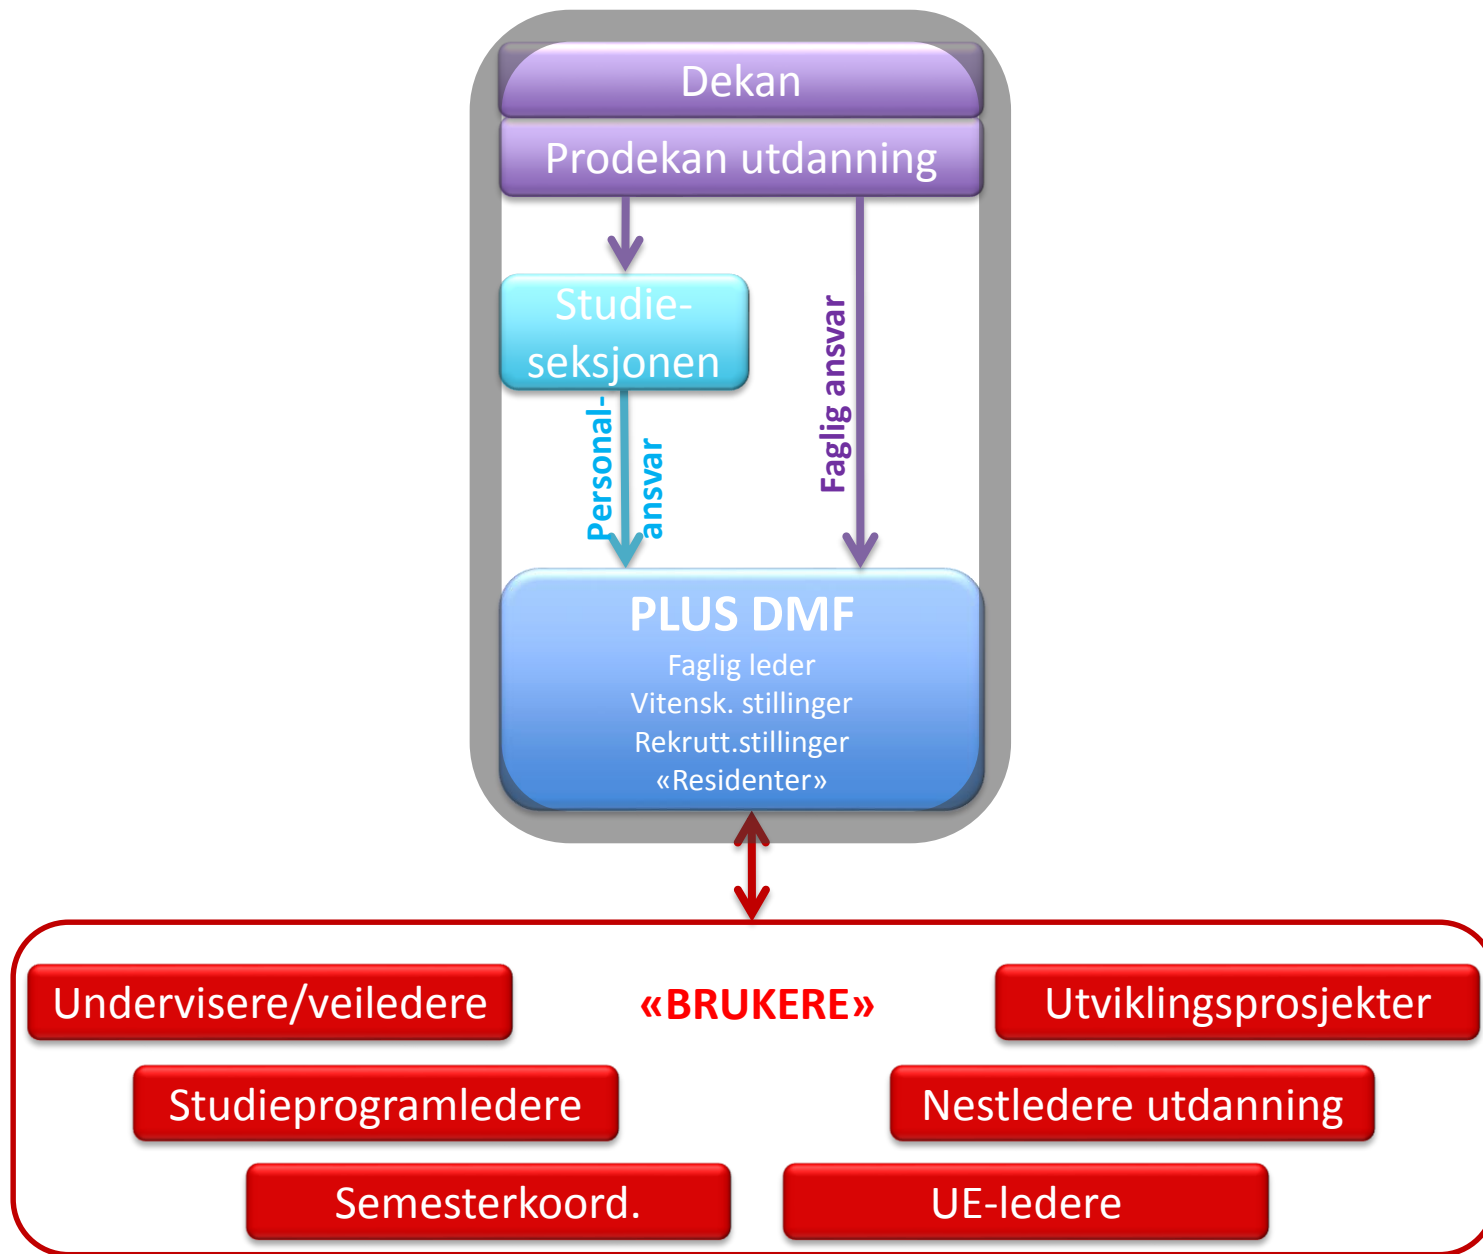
Dekan

Prodekan utdanning

Studie-seksjonen

Personal-ansvar

Faglig ansvar

PLUS DMF
Faglig leder
Vitensk. stillinger
Rekrutt.stillinger
«Residenter»

Undervisere/veiledere

«BRUKERE»

Utviklingsprosjekter

Studieprogramledere

Nestledere utdanning

Semesterkoord.

UE-ledere